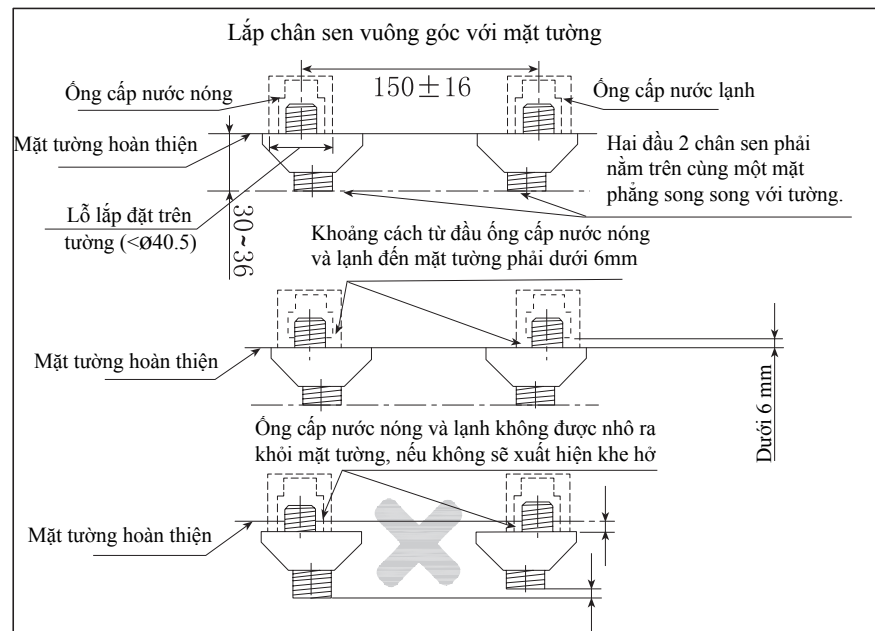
Lắp chân sen vuông góc với mặt tường

$150 \pm 16$

Ống cấp nước nóng

Ống cấp nước lạnh

Mặt tường hoàn thiện

Hai đầu 2 chân sen phải nằm trên cùng một mặt phẳng song song với tường.

Lỗ lắp đặt trên tường (<Ø40.5)

30~36

Khoảng cách từ đầu ống cấp nước nóng và lạnh đến mặt tường phải dưới 6mm

Mặt tường hoàn thiện

Dưới 6 mm

Ống cấp nước nóng và lạnh không được nhô ra khỏi mặt tường, nếu không sẽ xuất hiện khe hở

Mặt tường hoàn thiện